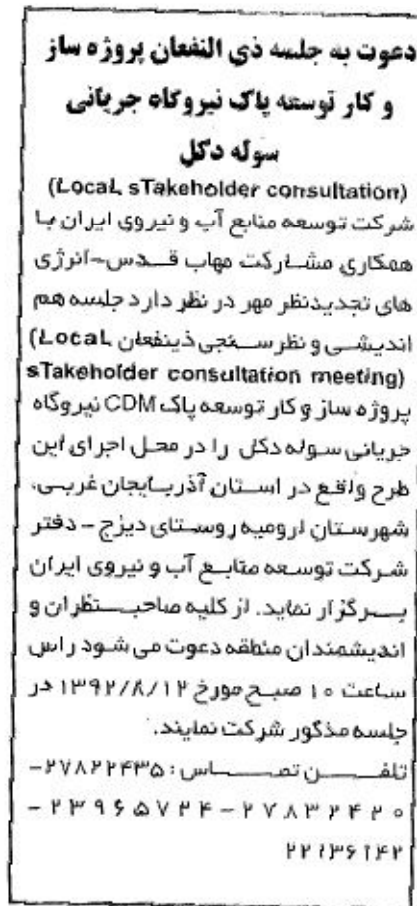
دعوت به جلسه ذی النفعان پروژه ساز و کار توسعه پاک نیروگاه جریانی سوله دکل

(LocaL sTakeholder consultation)

شرکت توسعه منابع آب و نیروی ایران با همکاری مشارکت مهاب قدس-انرژی های تجدیدنظر مهر در نظر دارد جلسه هم اندیشی و نظرسنجی ذینفعان (LocaL sTakeholder consultation meeting) پروژه ساز و کار توسعه پاک CDM نیروگاه جریانی سوله دکل را در محل اجرای این طرح واقع در استان آذربایجان غربی، شهرستان ارومیه روستای دیزج - دفتر شرکت توسعه منابع آب و نیروی ایران برگزار نماید. از کلیه صاحبنظران و اندیشمندان منطقه دعوت می شود راس ساعت ۱۰ صبح مورخ ۱۳۹۲/۸/۱۲ در جلسه مذکور شرکت نمایند.

تلفن تماس: ۲۷۸۲۲۴۳۵- ۲۳۹۶۵۷۴۴- ۲۷۸۳۴۴۲۰- ۲۲۱۳۶۱۴۴